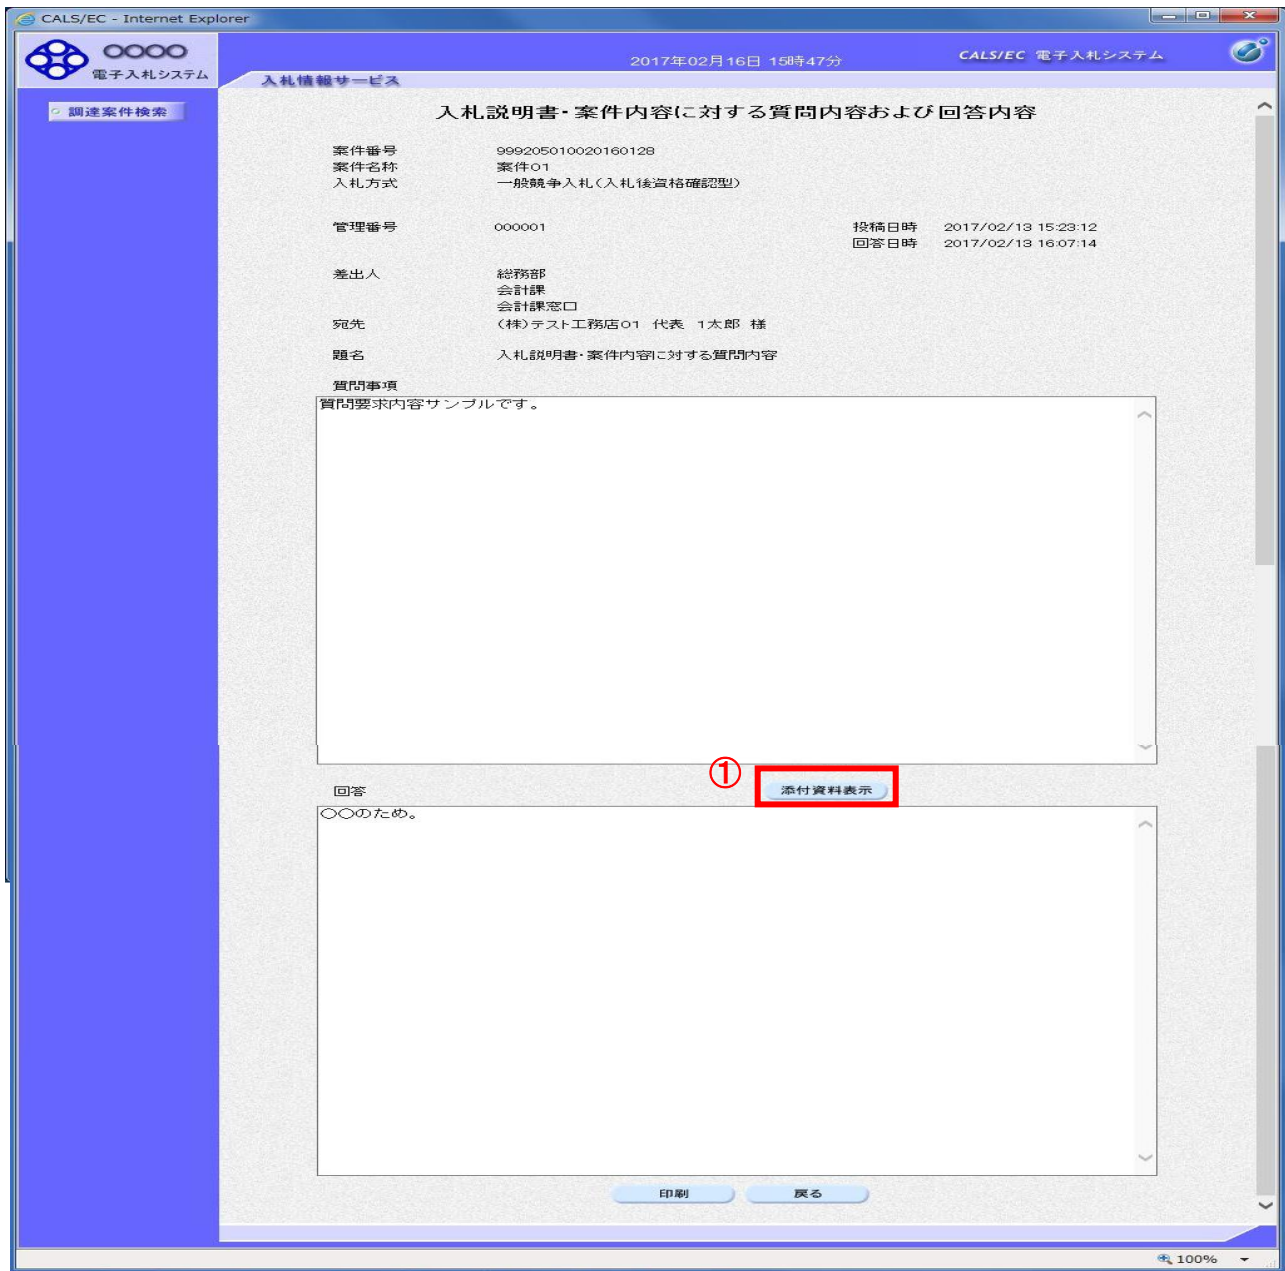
CALS/EC - Internet Explorer

OOOO
電子入札システム

2017年02月16日 15時47分

CALS/EC 電子入札システム

入札情報サービス

調達案件検索

入札説明書・案件内容に対する質問内容および回答内容

案件番号 999205010020160128
案件名称 案件01
入札方式 一般競争入札(入札後資格確認型)

管理番号 000001
投稿日時 2017/02/13 15:23:12
回答日時 2017/02/13 16:07:14

差出人 総務部
会計課
会計課窓口
宛先 (株)テスト工務店01 代表 1太郎 様

題名 入札説明書・案件内容に対する質問内容

質問事項
質問要求内容サンプルです。

①
添付資料表示

回答
○○のため。

印刷
戻る

100%